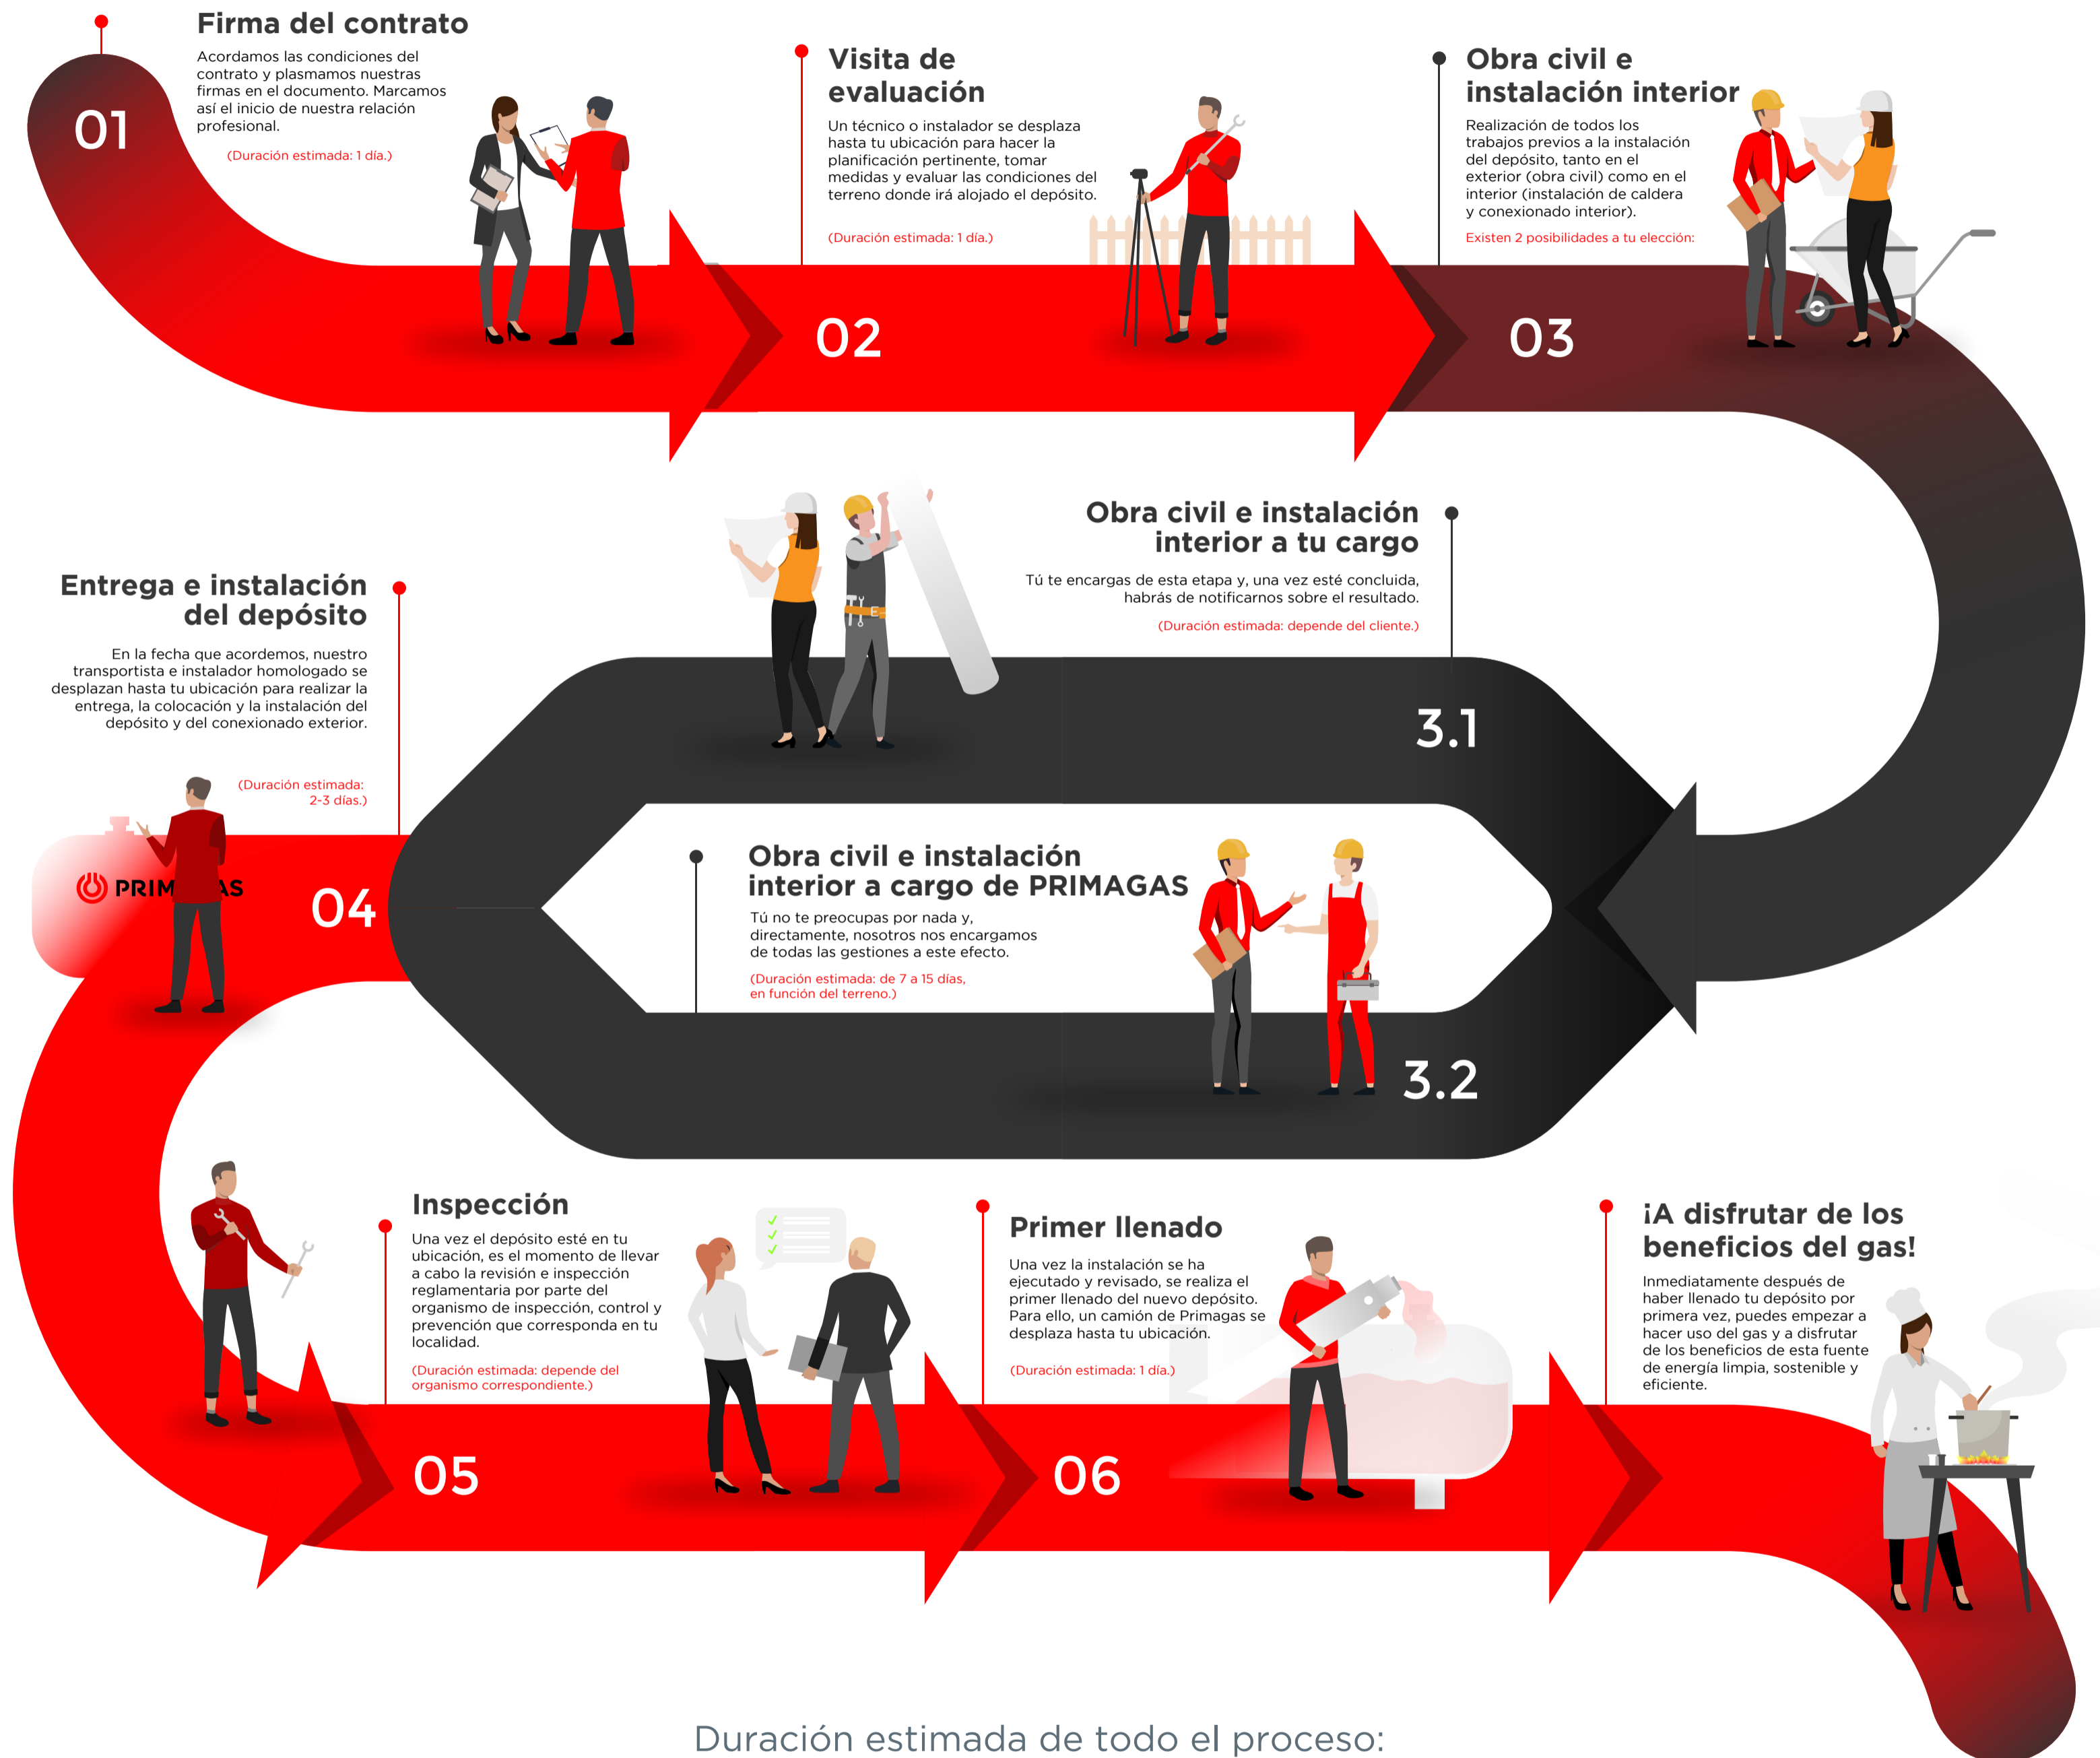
Firma del contrato

Acordamos las condiciones del contrato y plasmamos nuestras firmas en el documento. Marcamos así el inicio de nuestra relación profesional.

(Duración estimada: 1 día.)

01

Visita de evaluación

Un técnico o instalador se desplaza hasta tu ubicación para hacer la planificación pertinente, tomar medidas y evaluar las condiciones del terreno donde irá alojado el depósito.

(Duración estimada: 1 día.)

02

Obra civil e instalación interior

Realización de todos los trabajos previos a la instalación del depósito, tanto en el exterior (obra civil) como en el interior (instalación de caldera y conexionado interior).

Existen 2 posibilidades a tu elección:

03

Obra civil e instalación interior a tu cargo

Tú te encargas de esta etapa y, una vez esté concluida, habrás de notificarnos sobre el resultado.

(Duración estimada: depende del cliente.)

3.1

Entrega e instalación del depósito

En la fecha que acordemos, nuestro transportista e instalador homologado se desplazan hasta tu ubicación para realizar la entrega, la colocación y la instalación del depósito y del conexionado exterior.

(Duración estimada: 2-3 días.)

PRIM AS

04

Obra civil e instalación interior a cargo de PRIMAGAS

Tú no te preocupas por nada y, directamente, nosotros nos encargamos de todas las gestiones a este efecto.

(Duración estimada: de 7 a 15 días, en función del terreno.)

3.2

Inspección

Una vez el depósito esté en tu ubicación, es el momento de llevar a cabo la revisión e inspección reglamentaria por parte del organismo de inspección, control y prevención que corresponda en tu localidad.

(Duración estimada: depende del organismo correspondiente.)

05

Primer llenado

Una vez la instalación se ha ejecutado y revisado, se realiza el primer llenado del nuevo depósito. Para ello, un camión de Primagas se desplaza hasta tu ubicación.

(Duración estimada: 1 día.)

06

¡A disfrutar de los beneficios del gas!

Inmediatamente después de haber llenado tu depósito por primera vez, puedes empezar a hacer uso del gas y a disfrutar de los beneficios de esta fuente de energía limpia, sostenible y eficiente.

Duración estimada de todo el proceso: